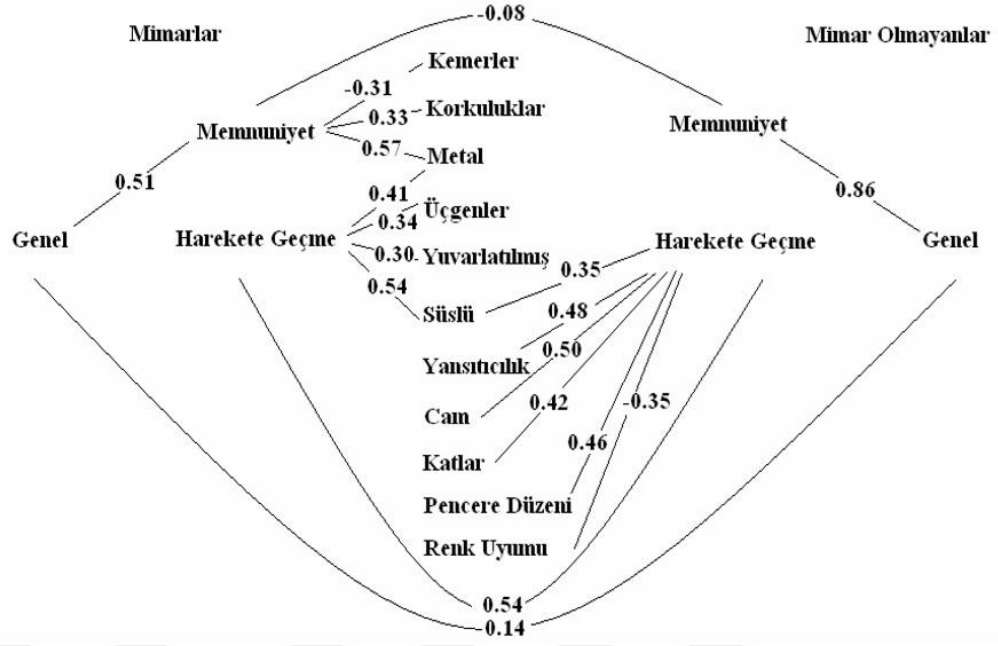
-0.08

Mimarlar

Mimar Olmayanlar

Kemerler

-0.31

0.33

Korkuluklar

Memnuniyet

0.57

Metal

Memnuniyet

0.51

0.41

0.86

0.34

Üçgenler

Genel

Harekete Geçme

0.30

Yuvarlatılmış

Harekete Geçme

Genel

0.35

0.54

Süslü

0.48

Yansıtıcılık

0.50

Cam

0.42

-0.35

0.46

Katlar

Pencere Düzeni

Renk Uyumu

0.54

0.14